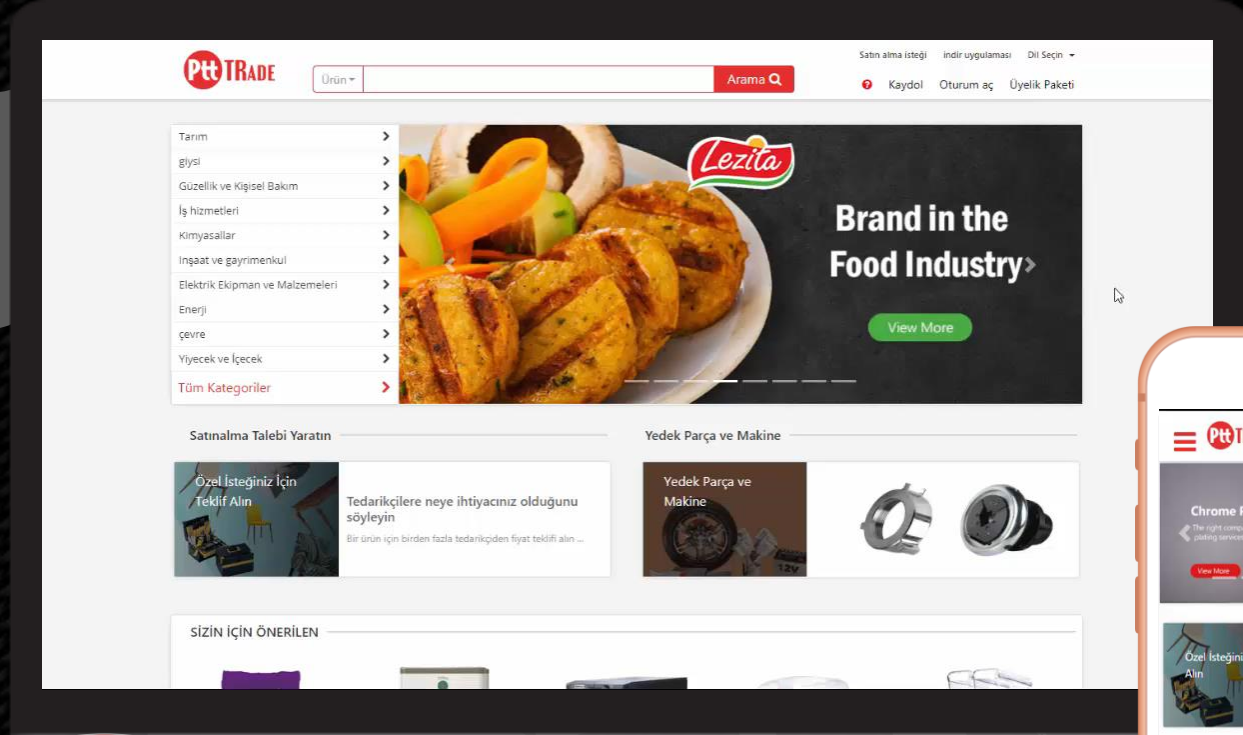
Ptt TRADE

Ürün ▾ Arama

Satın alma isteği indir uygulaması Dil Seçin ▾

Kaydol Oturum aç Üyelik Paketi

Tarım
giysi
Güzellik ve Kişisel Bakım
İş hizmetleri
Kimyasallar
Inşaat ve gayrimenkul
Elektrik Ekipman ve Malzemeleri
Enerji
çevre
Yiyecek ve İçecek
Tüm Kategoriler

Lezita

Brand in the Food Industry

View More

Satınalma Talebi Yaratın

Özel İsteğiniz İçin Teklif Alın

Tedarikçilere neye ihtiyacınız olduğunu söyleyin

Bir ürün için birden fazla tedarikçiden fiyat teklifi alın ...

Yedek Parça ve Makine

Yedek Parça ve Makine

SİZİN İÇİN ÖNERİLEN

Chrome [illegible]

View More

Özel İsteğini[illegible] Alın